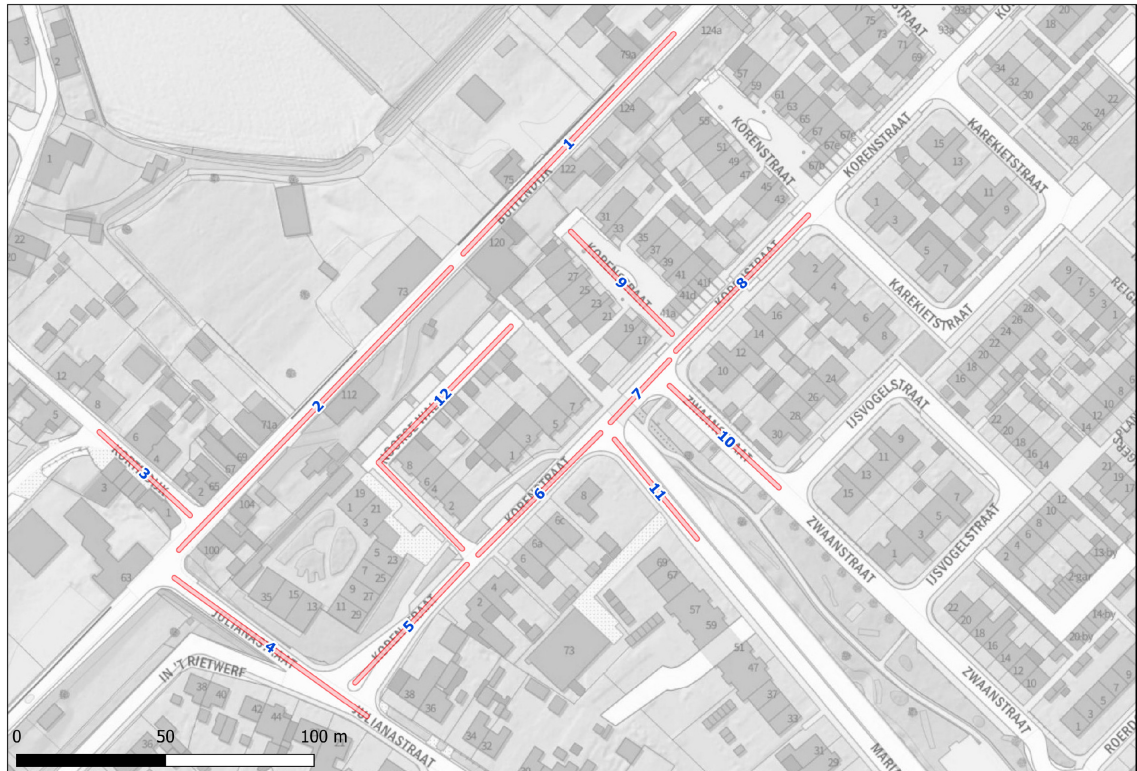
1
2
3
4
5
6
7
8
9
10
11
12

BUITENDIJK
KORENSTRAAT
KORENSTRAAT
KORENSTRAAT
KORENSTRAAT
KARKIETSTRAAT
KARKIETSTRAAT
IJSVOGELSTRAAT
IJSVOGELSTRAAT
ZWAANSTRAAT
ZWAANSTRAAT
ZWAANSTRAAT
JULIANASTRAAT
JULIANASTRAAT
IN 'T RIETWERF
KORENSTRAAT
KORENSTRAAT
REIGE
ROERD
PLA
MARI

124a
79a
124
122
75
120
73
112
71a
104
100
63
57
59
61
63
65
67
67a
67b
67c
55
51
49
47
45
43
31
33
35
37
39
41
41f
41d
41a
27
25
23
21
19
17
75
73
71
69
93a
93
34
32
30
22
24
26
28
15
13
11
9
1
3
5
7
2
4
6
8
16
14
12
10
24
26
28
30
7
5
3
1
8
6
4
2
19
1
3
21
5
7
25
23
9
27
11
29
35
15
13
8
6c
6a
6
69
67
57
59
2
4
73
51
47
37
33
38
36
34
32
31
29
38
40
42
44
36
22
20
18
16
14
12
10
9
11
15
13
1
3
5
7
2
4
6
8
10
12
13 bv
23 dr
14 bv
20 bv
28
26
24
22
20
18
16
9
7
5
3
1
12
14
16
18
20
22
14
12
10
22
20
18
16
14
12
10
1
3
5
7
21
23
1
2
3
5
6
8
12
22
20
10
3
2
4
65
67
69
71a
3
5
0
50
100 m